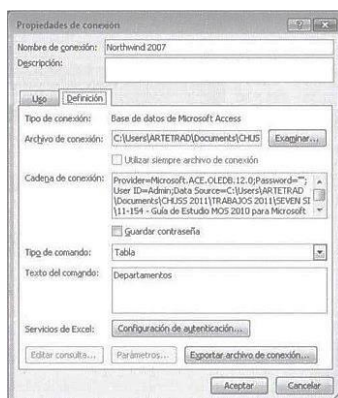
Propiedades de conexión

Nombre de conexión: Northwind 2007

Descripción:

Uso
Definición

Tipo de conexión: Base de datos de Microsoft Access

Archivo de conexión: C:\Users\ARTETRAD\Documents\CHUSS
Examinar...

Utilizar siempre archivo de conexión

Cadena de conexión: Provider=Microsoft.ACE.OLEDB.12.0;Password="";User ID=Admin;Data Source=C:\Users\ARTETRAD\Documents\CHUSS 2011\TRABAJOS 2011\SEVEN SI\11-154 - Guía de Estudio MOS 2010 para Microsoft

Guardar contraseña

Tipo de comando: Tabla

Texto del comando: Departamentos

Servicios de Excel: Configuración de autenticación...

Editar consulta...
Parámetros...
Exportar archivo de conexión...

Aceptar
Cancelar